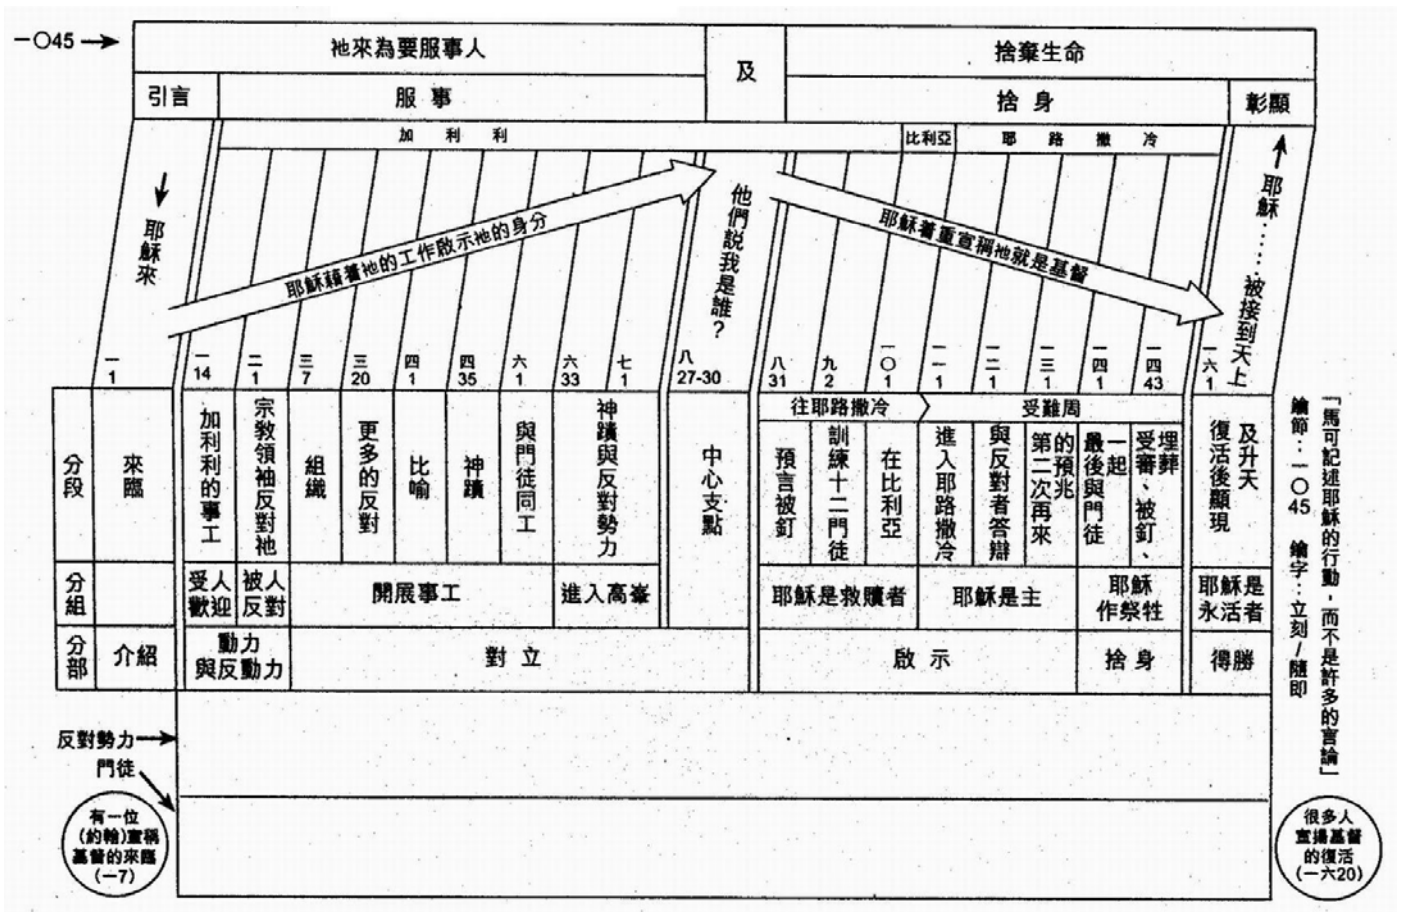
一〇45 →

| 祂來為要服事人 | 及 | 捨棄生命 |
|---|---|---|

| 引言 | 服事 | 捨身 | 彰顯 |
|---|---|---|---|

加利利

比利亞 耶路撒冷

耶穌來

耶穌藉著祂的工作啟示祂的身分

他們說我是誰？

耶穌著重宣稱祂就是基督

耶穌……被接到天上

一 1 | 一 14 | 二 1 | 三 7 | 三 20 | 四 1 | 四 35 | 六 1 | 六 33 | 七 1 | 八 27-30 | 八 31 | 九 2 | 一〇 1 | 一一 1 | 一二 1 | 一三 1 | 一四 1 | 一四 43 | 一六 1

往耶路撒冷 受難周

| 分段 | 來臨 | 加利利的事工 | 宗教領袖反對祂 | 組織 | 更多的反對 | 比喻 | 神蹟 | 與門徒同工 | 神蹟與反對勢力 | 中心支點 | 預言被釘 | 訓練十二門徒 | 在比利亞 | 進入耶路撒冷 | 與反對者答辯 | 第二次再來的預兆 | 最後與門徒一起 | 受審、被釘、埋葬 | 復活後顯現及升天 |
|---|---|---|---|---|---|---|---|---|---|---|---|---|---|---|---|---|---|---|---|
| 分組 | | 受人歡迎 | 被人反對 | 開展事工 | | | | | 進入高峯 | | 耶穌是救贖者 | | | 耶穌是主 | | | 耶穌作祭牲 | | 耶穌是永活者 |
| 分部 | 介紹 | 動力與反動力 | | 對立 | | | | | | | 啟示 | | | | | | 捨身 | | 得勝 |

反對勢力 →
門徒

有一位(約翰)宣稱基督的來臨(一7)

很多人宣揚基督的復活(一六20)

「馬可記述耶穌的行動，而不是許多的言論」
鑰節：一〇45 鑰字：立刻/隨即